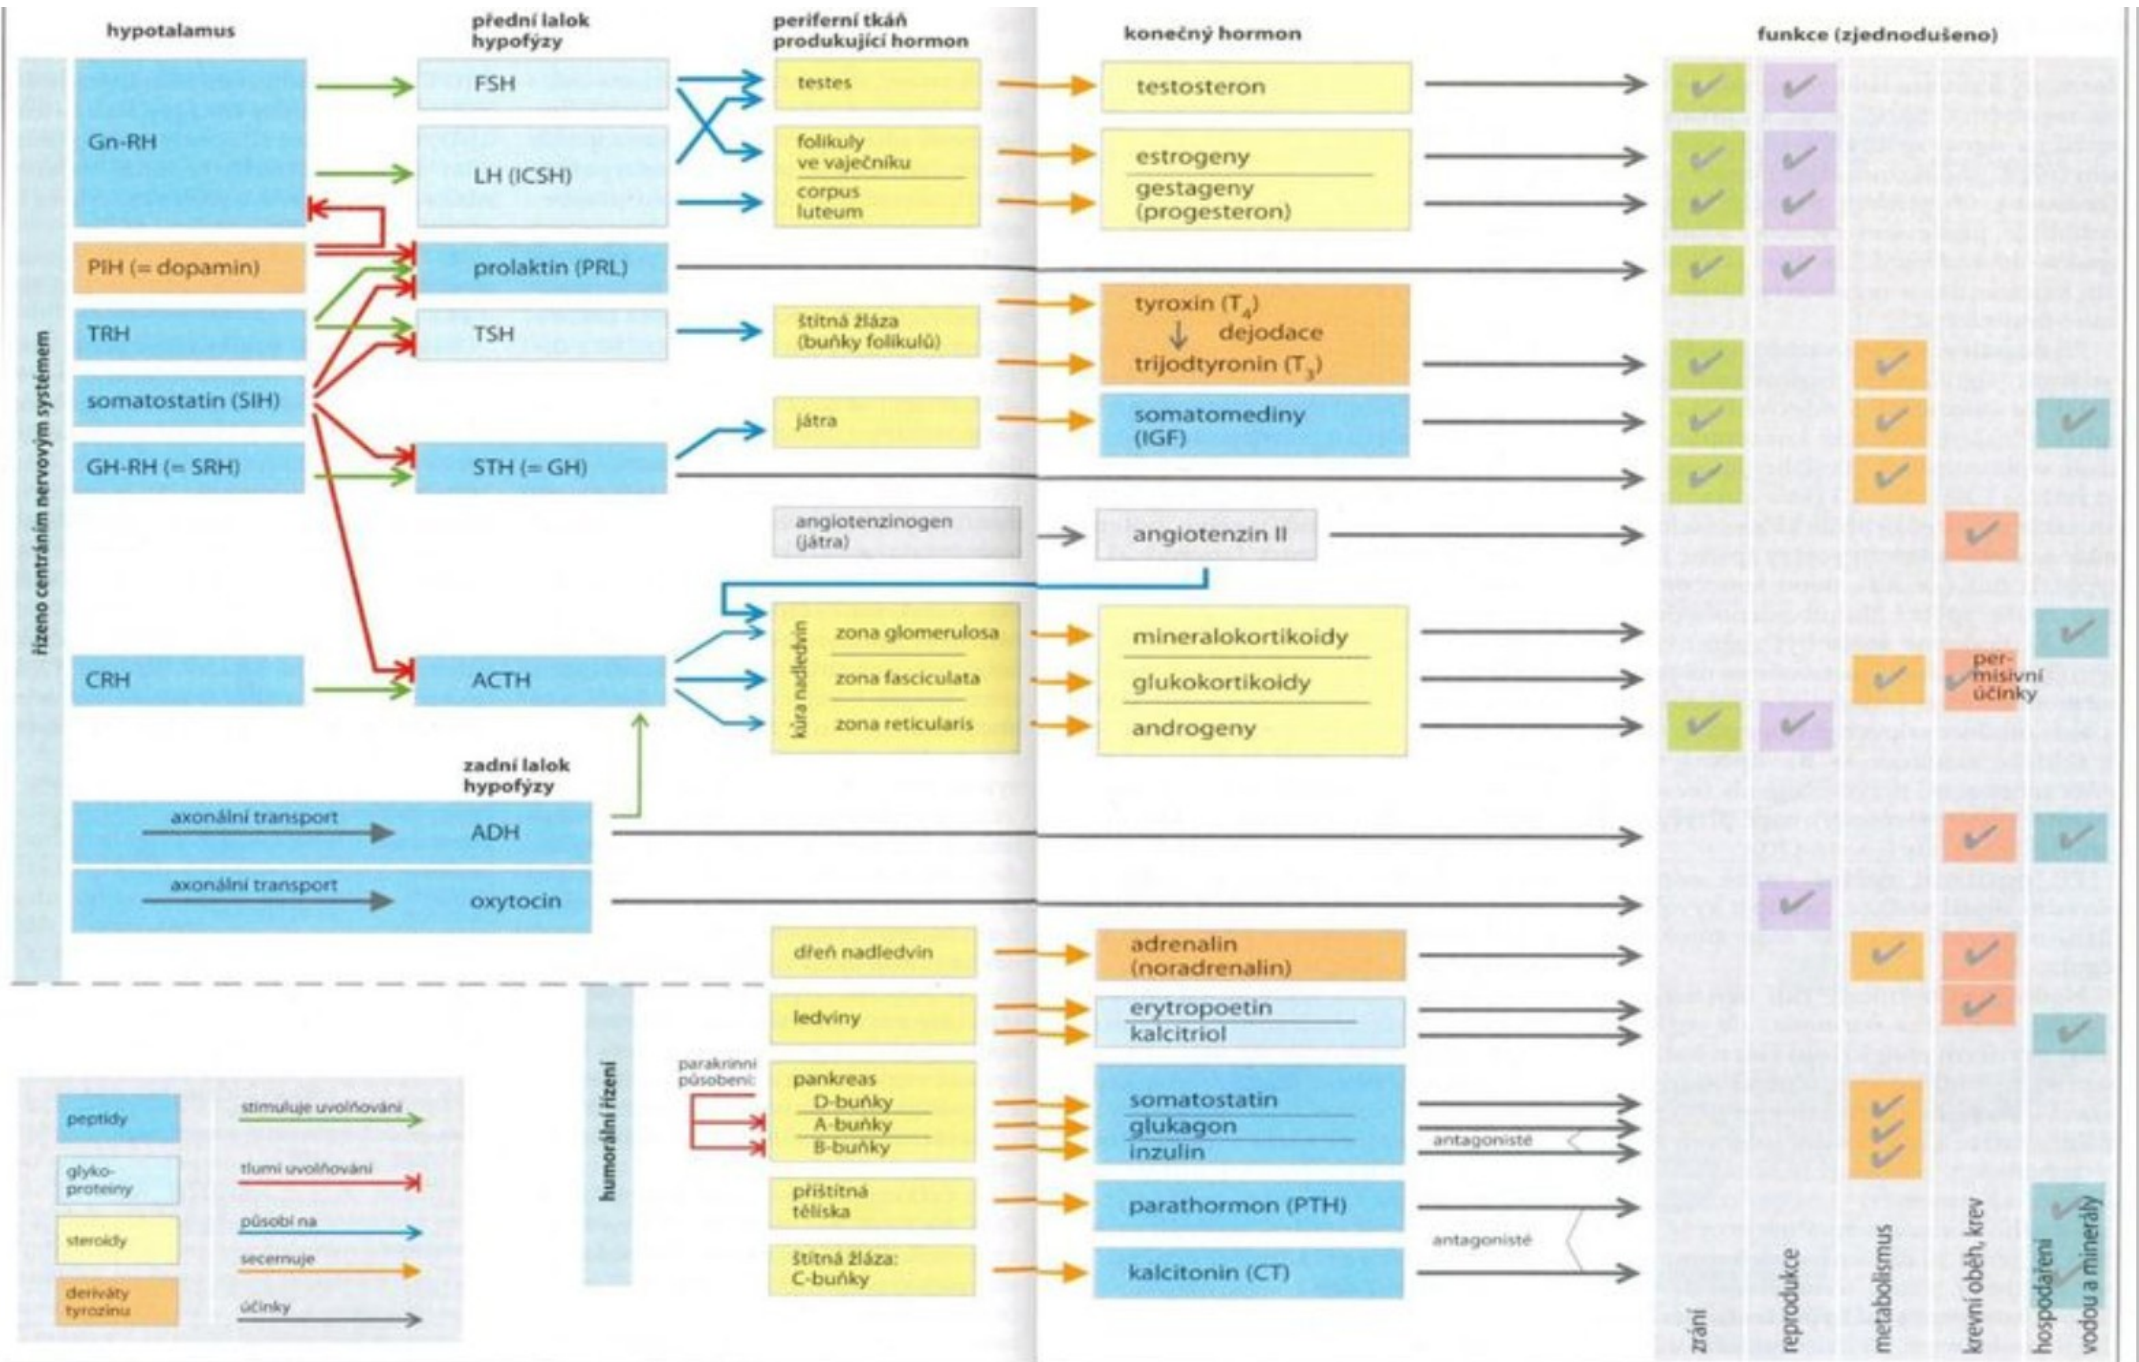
hypotalamus

přední lalok hypofýzy

periferní tkáň produkující hormon

konečný hormon

funkce (zjednodušeno)

řízeno centrálním nervovým systémem

Gn-RH

FSH

LH (ICSH)

testes

folikuly ve vaječníku

corpus luteum

testosteron

estrogeny

gestageny (progesteron)

PIH (= dopamin)

prolaktin (PRL)

TRH

TSH

štítná žláza (buňky folikulů)

tyroxin ($T_4$)

↓ dejodace

trijodtyronin ($T_3$)

somatostatin (SIH)

játra

somatomediny (IGF)

GH-RH (= SRH)

STH (= GH)

angiotenzinogen (játra)

angiotenzin II

CRH

ACTH

kůra nadledvin

zona glomerulosa

zona fasciculata

zona reticularis

mineralokortikoidy

glukokortikoidy

androgeny

per-misivní účinky

zadní lalok hypofýzy

axonální transport

ADH

axonální transport

oxytocin

humorální řízení

dřeň nadledvin

adrenalin (noradrenalin)

ledviny

erytropoetin

kalcitriol

parakrinní působení:

pankreas

D-buňky

A-buňky

B-buňky

somatostatin

glukagon

inzulin

antagonisté

příštitná tělíska

parathormon (PTH)

antagonisté

štítná žláza: C-buňky

kalcitonin (CT)

peptidy

glyko-proteiny

steroidy

deriváty tyrozinu

stimuluje uvolňování

tlumí uvolňování

působí na

secernuje

účinky

zrání

reprodukce

metabolismus

krevní oběh, krev

hospodaření vodou a minerály